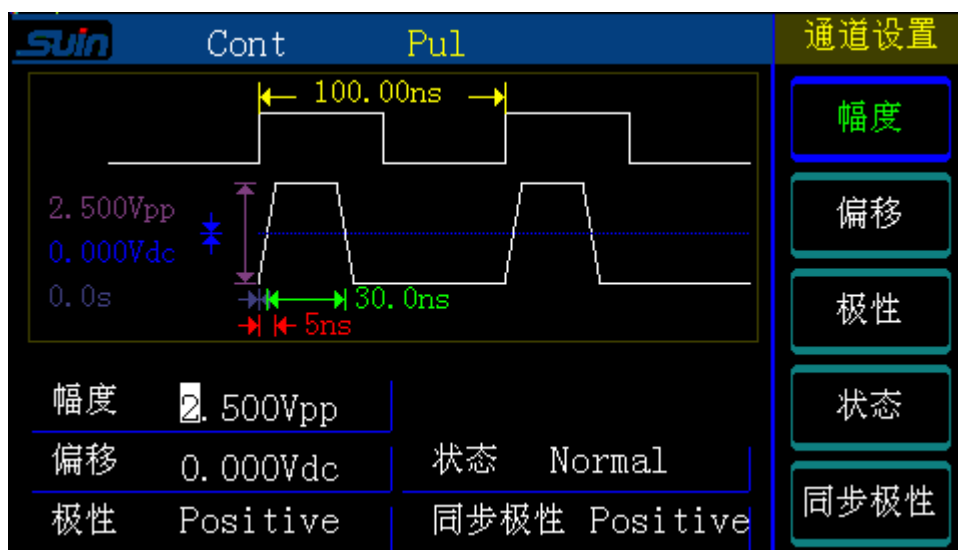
Suin Cont Pul

通道设置

100.00ns

2.500Vpp
0.000Vdc
0.0s

30.0ns
5ns

幅度

偏移

极性

状态

同步极性

| 幅度 | 2.500Vpp | | |
|---|---|---|---|
| 偏移 | 0.000Vdc | 状态 | Normal |
| 极性 | Positive | 同步极性 | Positive |